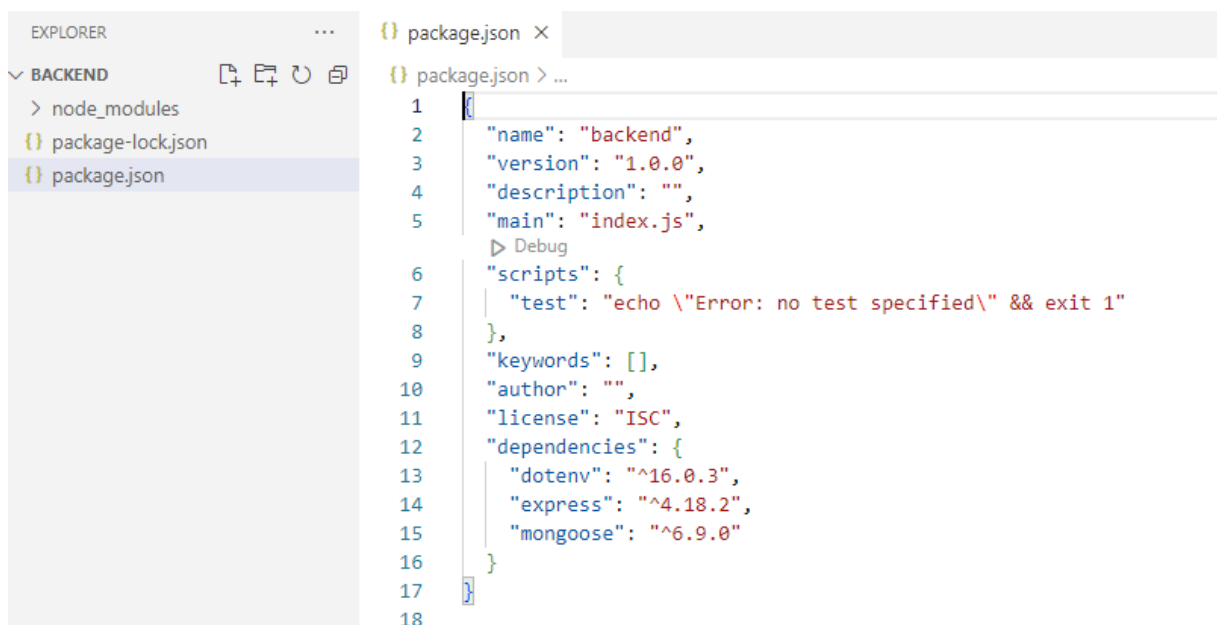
EXPLORER ···

BACKEND

> node_modules

{} package-lock.json

{} package.json

{} package.json ×

{} package.json > ...

1 {
2 "name": "backend",
3 "version": "1.0.0",
4 "description": "",
5 "main": "index.js",
Debug
6 "scripts": {
7 "test": "echo \"Error: no test specified\" && exit 1"
8 },
9 "keywords": [],
10 "author": "",
11 "license": "ISC",
12 "dependencies": {
13 "dotenv": "^16.0.3",
14 "express": "^4.18.2",
15 "mongoose": "^6.9.0"
16 }
17 }
18